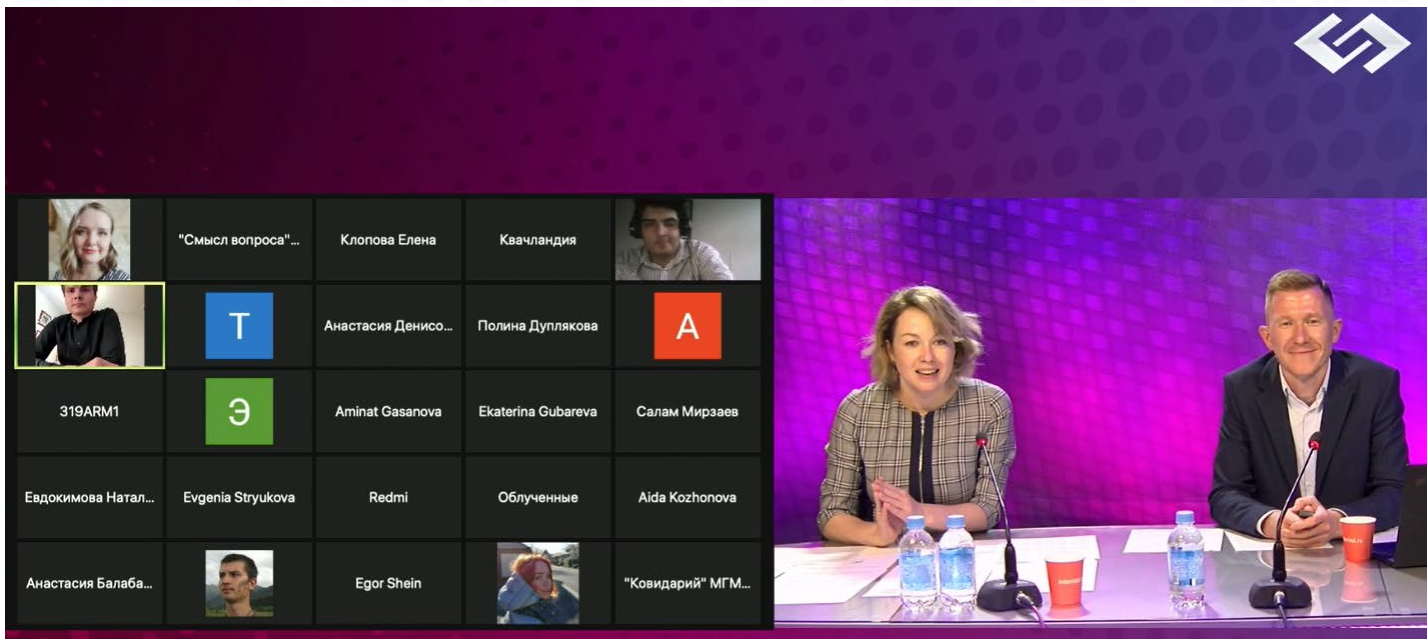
| | "Смысл вопроса"... | Клопова Елена | Квачландия | |
|---|---|---|---|---|
| | T | Анастасия Денисо... | Полина Дуплякова | A |
| 319ARM1 | Э | Aminat Gasanova | Ekaterina Gubareva | Салам Мирзаев |
| Евдокимова Натал... | Evgenia Stryukova | Redmi | Облученные | Aida Kozhonova |
| Анастасия Балаба... | | Egor Shein | | "Ковидарий" МГМ... |